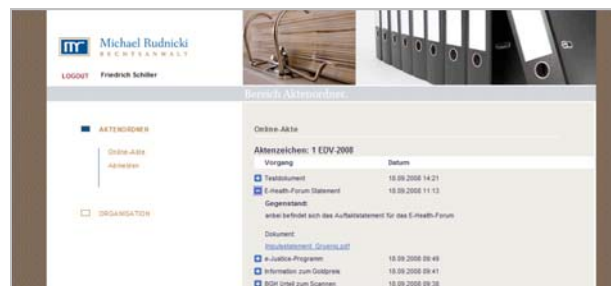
mr Michael Rudnicki
RECHTSANWALT

LOGOUT Friedrich Schiller

Bereich Aktenordner.

AKTENORDNER

Online-Akte
Abmelden

ORGANISATION

Online-Akte

Aktenzeichen: 1 EDV-2008

| Vorgang | Datum |
|---|---|
| Testdokument | 18.09.2008 14:21 |
| E-Health-Forum Statement | 18.09.2008 11:13 |

Gegenstand:
anbei befindet sich das Auftaktstatement für das E-Health-Forum

Dokument:
Impulsstatement_Gruening.pdf

| Vorgang | Datum |
|---|---|
| e-Justice-Programm | 18.09.2008 09:49 |
| Information zum Goldpreis | 18.09.2008 09:41 |
| BGH Urteil zum Scannen | 18.09.2008 09:36 |